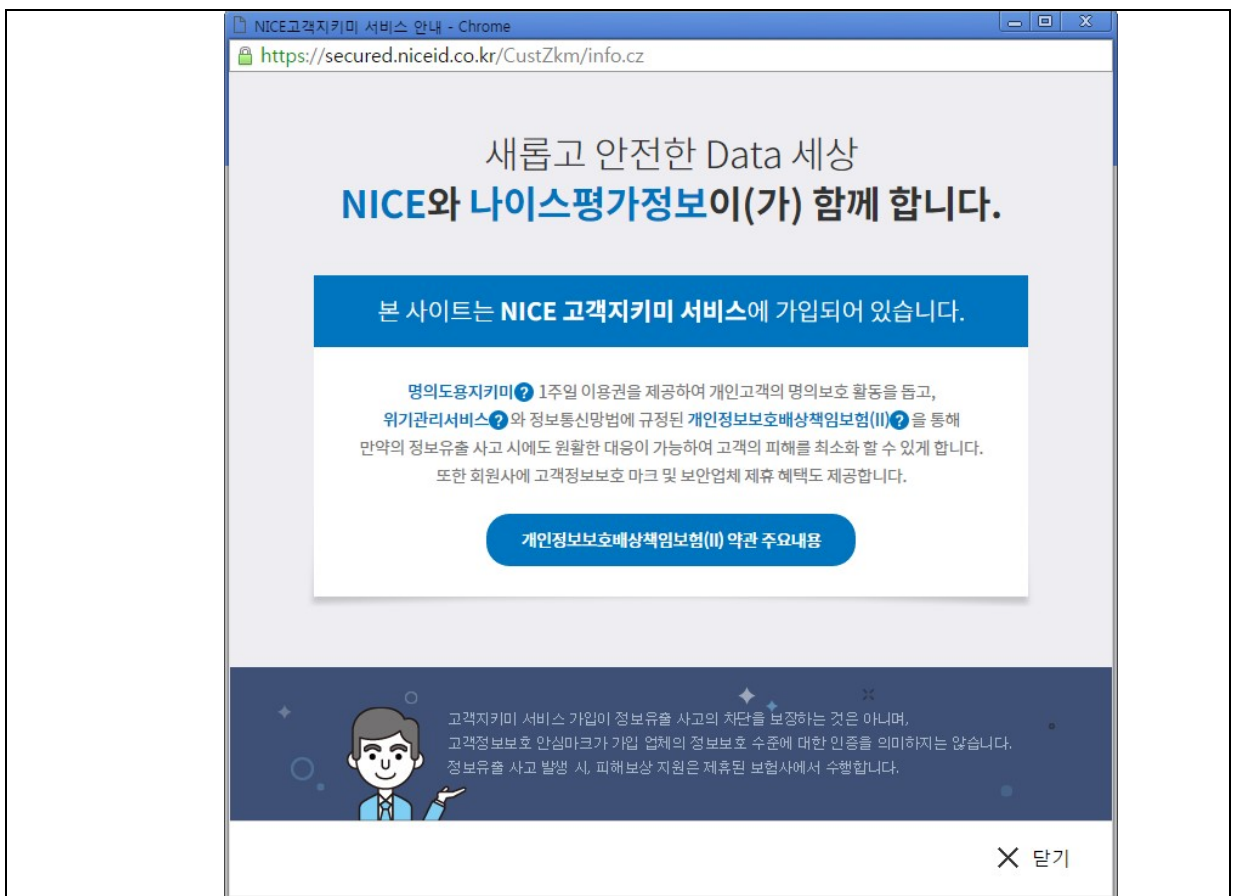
NICE고객지키미 서비스 안내 - Chrome

https://secured.niceid.co.kr/CustZkm/info.cz

새롭고 안전한 Data 세상
NICE와 나이스평가정보이(가) 함께 합니다.

본 사이트는 NICE 고객지키미 서비스에 가입되어 있습니다.

명의도용지키미? 1주일 이용권을 제공하여 개인고객의 명의보호 활동을 돕고, 위기관리서비스?와 정보통신망법에 규정된 개인정보보호배상책임보험(II)?을 통해 만약의 정보유출 사고 시에도 원활한 대응이 가능하여 고객의 피해를 최소화 할 수 있게 합니다. 또한 회원사에 고객정보보호 마크 및 보안업체 제휴 혜택도 제공합니다.

개인정보보호배상책임보험(II) 약관 주요내용

고객지키미 서비스 가입이 정보유출 사고의 차단을 보장하는 것은 아니며, 고객정보보호 안심마크가 가입 업체의 정보보호 수준에 대한 인증을 의미하지는 않습니다. 정보유출 사고 발생 시, 피해보상 지원은 제휴된 보험사에서 수행합니다.

닫기